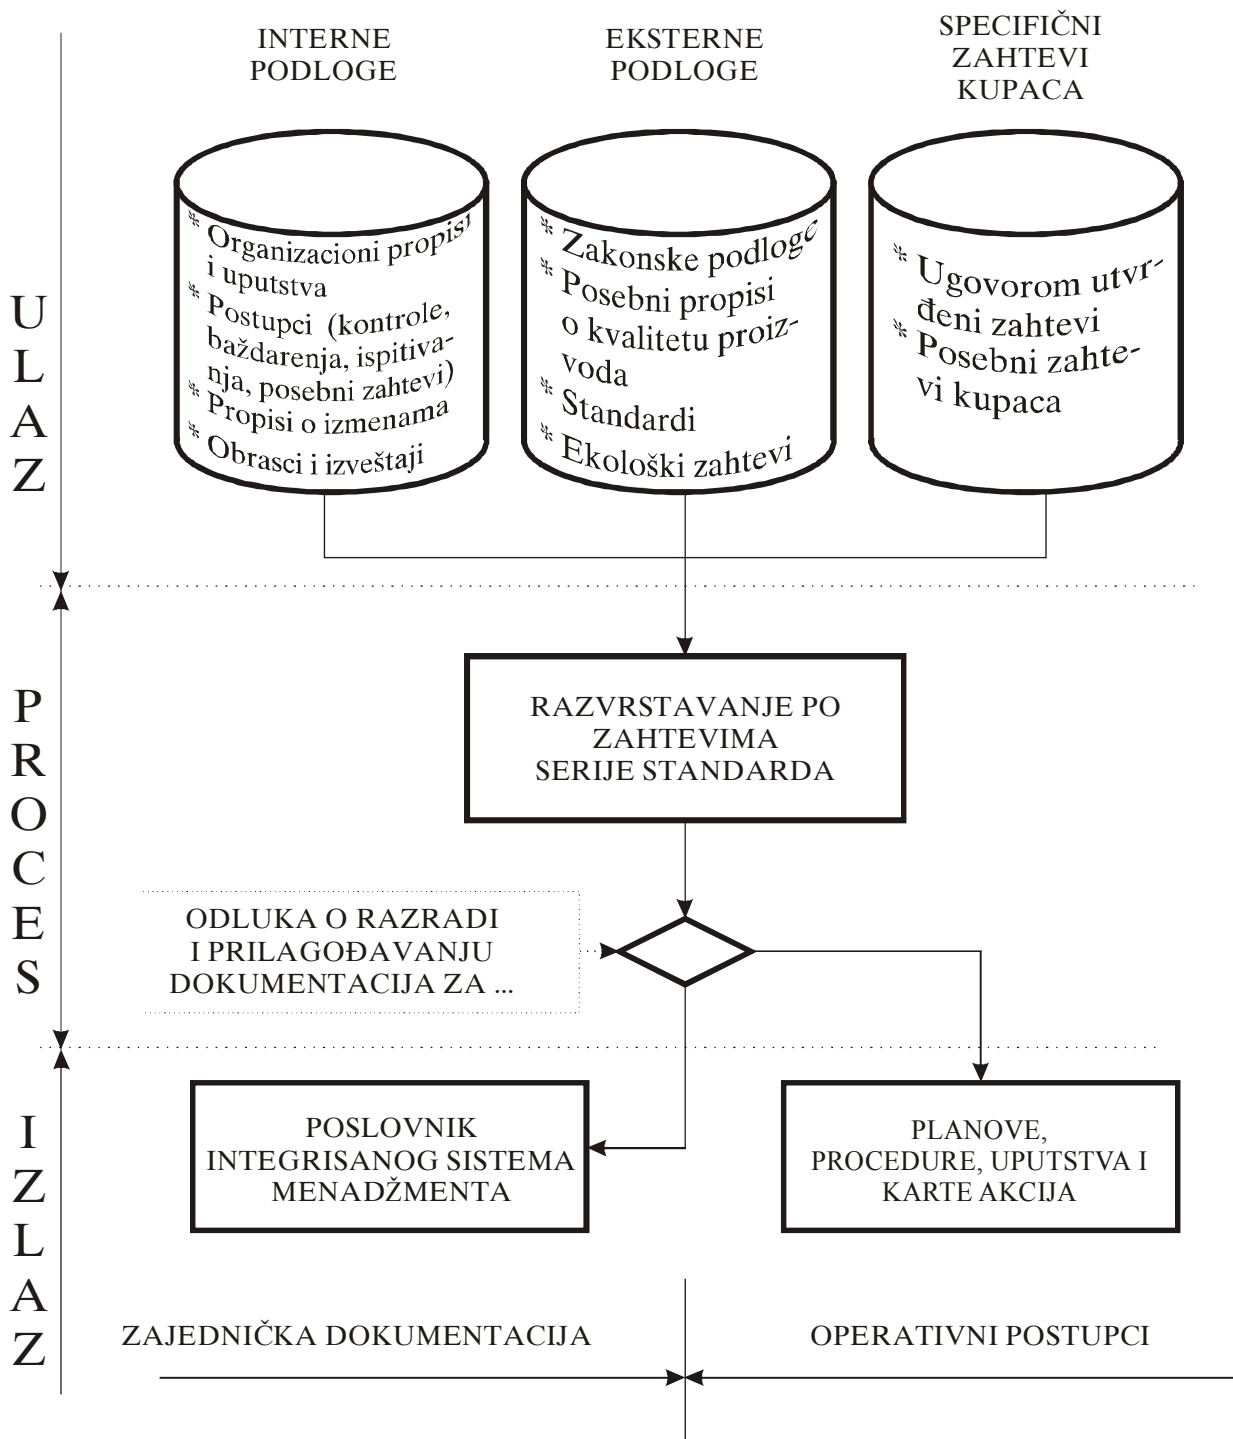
INTERNE PODLOGE

EKSTERNE PODLOGE

SPECIFIČNI ZAHTEVI KUPACA

* Organizacioni propisi i uputstva
* Postupci (kontrole, baždarenja, ispitivanja, posebni zahtevi)
* Propisi o izmenama
* Obrasci i izveštaji

* Zakonske podloge
* Posebni propisi o kvalitetu proizvoda
* Standardi
* Ekološki zahtevi

* Ugovorom utvrđeni zahtevi
* Posebni zahtevi kupaca

U
L
A
Z

P
R
O
C
E
S

RAZVRSTAVANJE PO ZAHTEVIMA SERIJE STANDARDA

ODLUKA O RAZRADI I PRILAGOĐAVANJU DOKUMENTACIJA ZA ...

I
Z
L
A
Z

POSLOVNIK INTEGRISANOG SISTEMA MENADŽMENTA

PLANOVE, PROCEDURE, UPUTSTVA I KARTE AKCIJA

ZAJEDNIČKA DOKUMENTACIJA

OPERATIVNI POSTUPCI